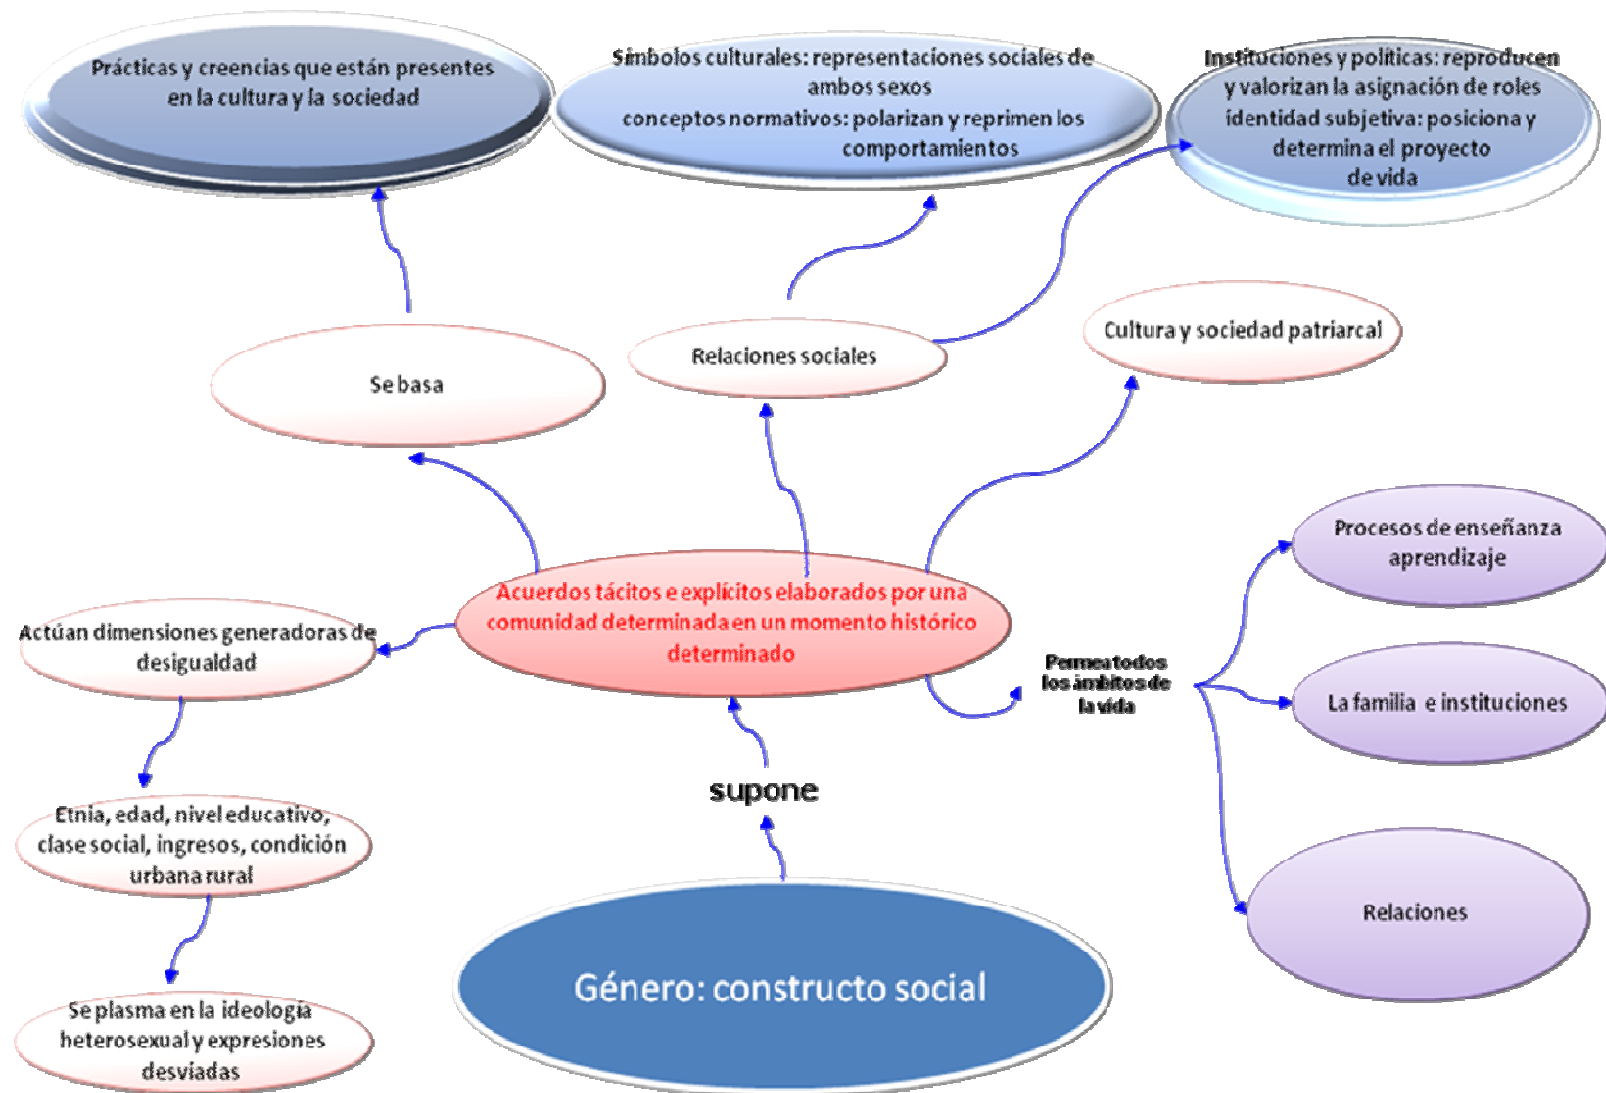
Prácticas y creencias que están presentes en la cultura y la sociedad

Símbolos culturales: representaciones sociales de ambos sexos
conceptos normativos: polarizan y reprimen los comportamientos

Instituciones y políticas: reproducen y valorizan la asignación de roles
identidad subjetiva: posiciona y determina el proyecto de vida

Se basa

Relaciones sociales

Cultura y sociedad patriarcal

Acuerdos tácitos e explícitos elaborados por una comunidad determinada en un momento histórico determinado

Actúan dimensiones generadoras de desigualdad

Permea todos los ámbitos de la vida

Procesos de enseñanza aprendizaje

La familia e instituciones

Relaciones

Etnia, edad, nivel educativo, clase social, ingresos, condición urbana rural

supone

Se plasma en la ideología heterosexual y expresiones desviadas

Género: constructo social